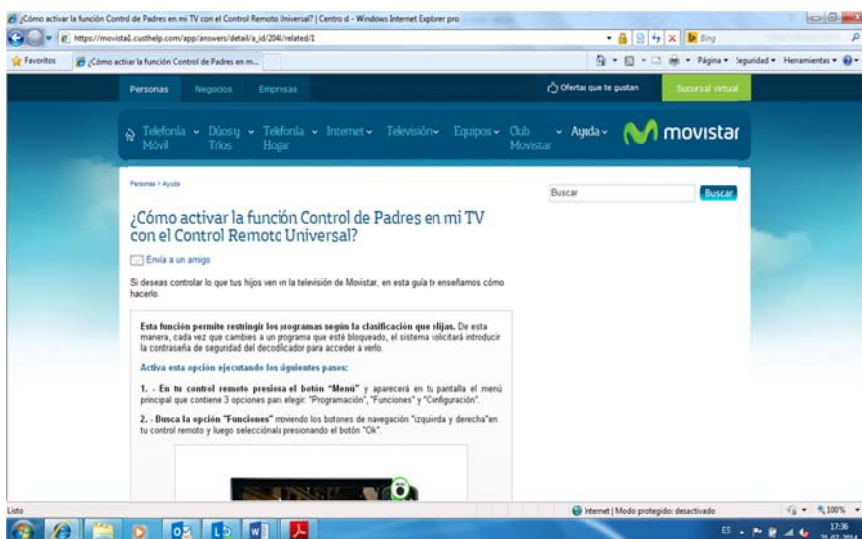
¿Cómo activar la función Control de Padres en mi TV con el Control Remoto Universal? | Centro d - Windows Internet Explorer pro

https://movistar.custhelp.com/app/answers/detail/a_id/204/related/1

Bing

Favoritos

¿Cómo activar la función Control de Padres en m...

Página ▾ Seguridad ▾ Herramientas ▾

Personas Negocios Empresas

Ofertas que te gustan

Sucursal virtual

Telefonía Móvil ▾ Dúos y Tríos ▾ Telefonía Hogar ▾ Internet ▾ Televisión ▾ Equipos ▾ Club Movistar ▾ Ayuda ▾

movistar

Personas > Ayuda

¿Cómo activar la función Control de Padres en mi TV con el Control Remoto Universal?

Envía a un amigo

Si deseas controlar lo que tus hijos ven en la televisión de Movistar, en esta guía te enseñamos cómo hacerlo.

Buscar

Buscar

Esta función permite restringir los programas según la clasificación que elijas. De esta manera, cada vez que cambies a un programa que esté bloqueado, el sistema solicitará introducir la contraseña de seguridad del decodificador para acceder a verlo.

Activa esta opción ejecutando los siguientes pases:

1. - En tu control remoto presiona el botón "Menú" y aparecerá en tu pantalla el menú principal que contiene 3 opciones para elegir: "Programación", "Funciones" y "Configuración".

2. - Busca la opción "Funciones" moviendo los botones de navegación "izquirda y derecha" en tu control remoto y luego selecciónala presionando el botón "Ok".

Listo

Internet | Modo protegido: desactivado

100%

ES

17:36
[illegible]